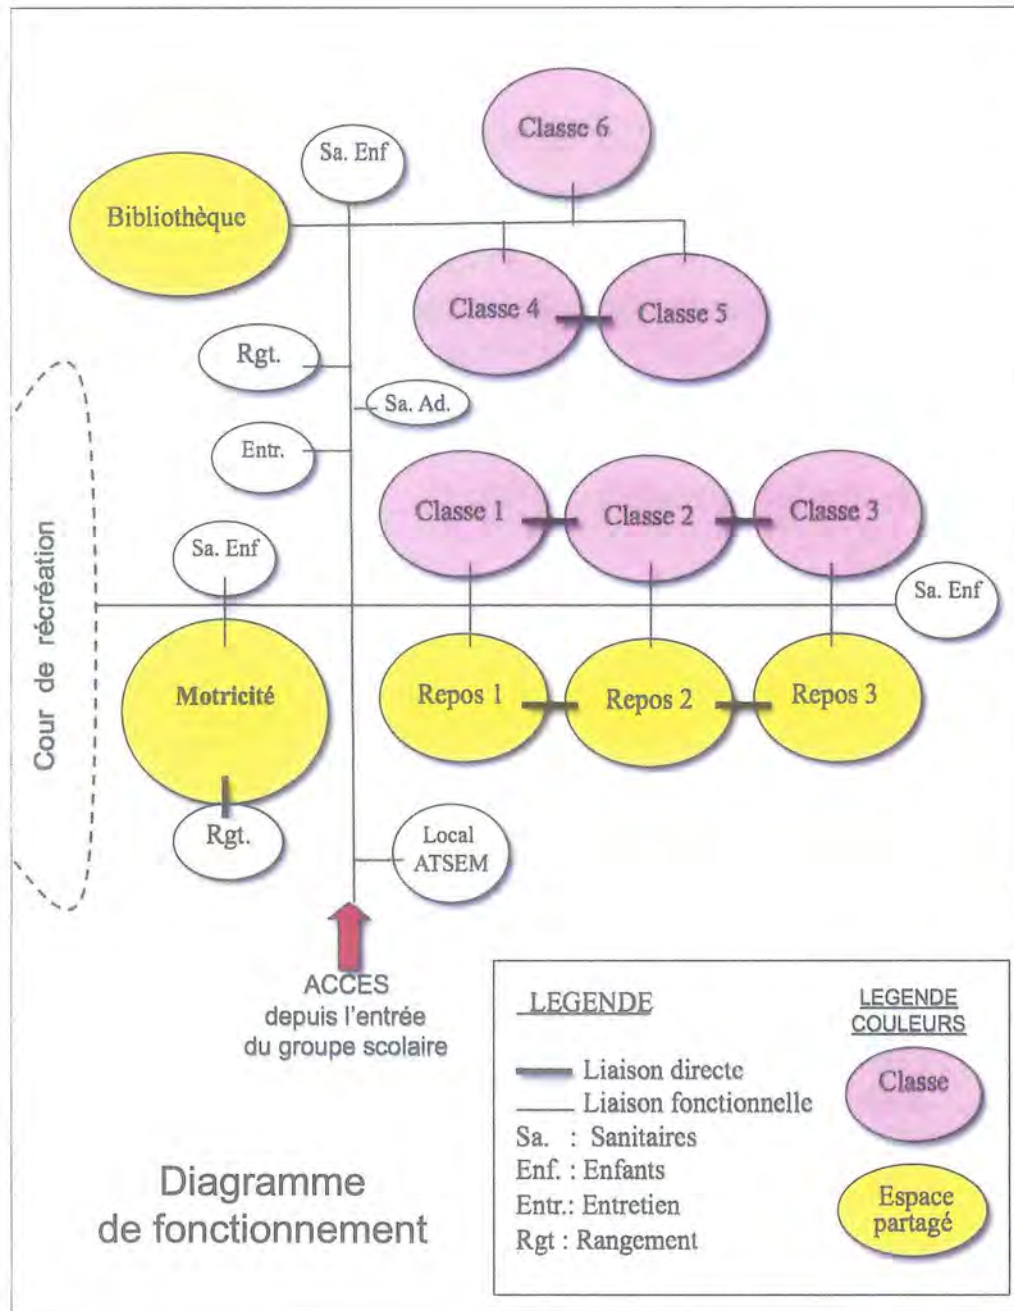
Classe 6

Sa. Enf

Bibliothèque

Classe 4

Classe 5

Rgt.

Sa. Ad.

Entr.

Classe 1

Classe 2

Classe 3

Cour de récréation

Sa. Enf

Sa. Enf

Motricité

Repos 1

Repos 2

Repos 3

Rgt.

Local ATSEM

ACCES
depuis l'entrée
du groupe scolaire

LEGENDE

Liaison directe
Liaison fonctionnelle
Sa. : Sanitaires
Enf. : Enfants
Entr.: Entretien
Rgt : Rangement

LEGENDE COULEURS

Classe

Espace partagé

Diagramme de fonctionnement